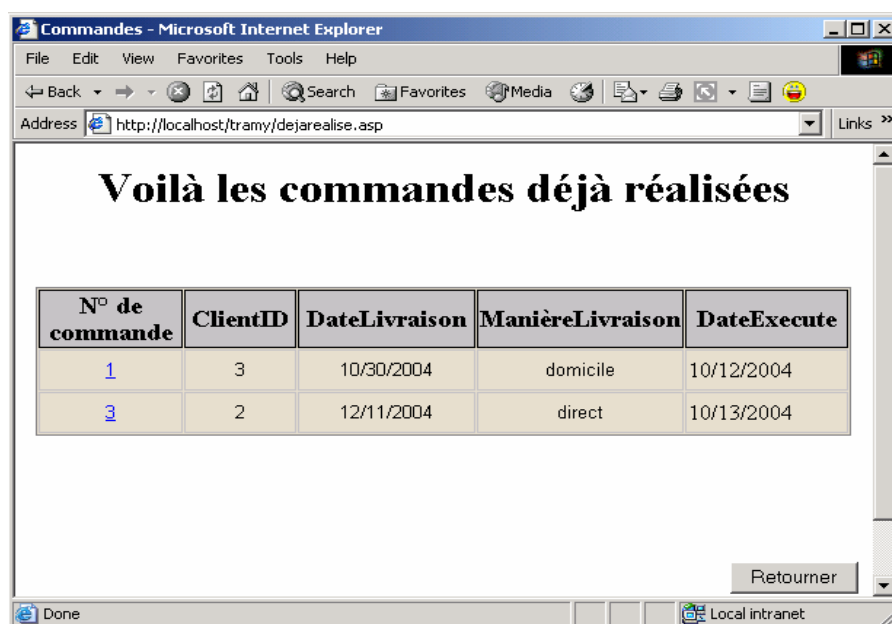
Commandes - Microsoft Internet Explorer

File Edit View Favorites Tools Help

Back Search Favorites Media

Address http://localhost/tramy/dejarealise.asp Links

Voilà les commandes déjà réalisées

| N° de commande | ClientID | DateLivraison | ManièreLivraison | DateExecute |
|---|---|---|---|---|
| 1 | 3 | 10/30/2004 | domicile | 10/12/2004 |
| 3 | 2 | 12/11/2004 | direct | 10/13/2004 |

Retourner

Done Local intranet